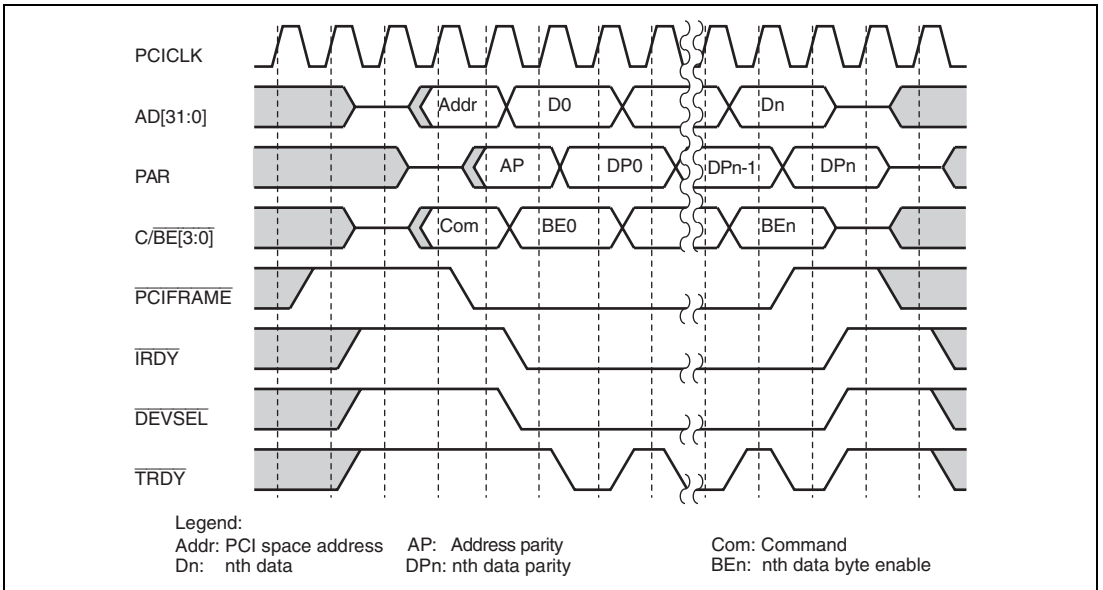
PCICLK

AD[31:0]

Addr

D0

Dn

PAR

AP

DP0

DPn-1

DPn

C/$\overline{BE}$[3:0]

Com

BE0

BEn

$\overline{PCIFRAME}$

$\overline{IRDY}$

$\overline{DEVSEL}$

$\overline{TRDY}$

Legend:
Addr: PCI space address
Dn: nth data
AP: Address parity
DPn: nth data parity
Com: Command
BEn: nth data byte enable